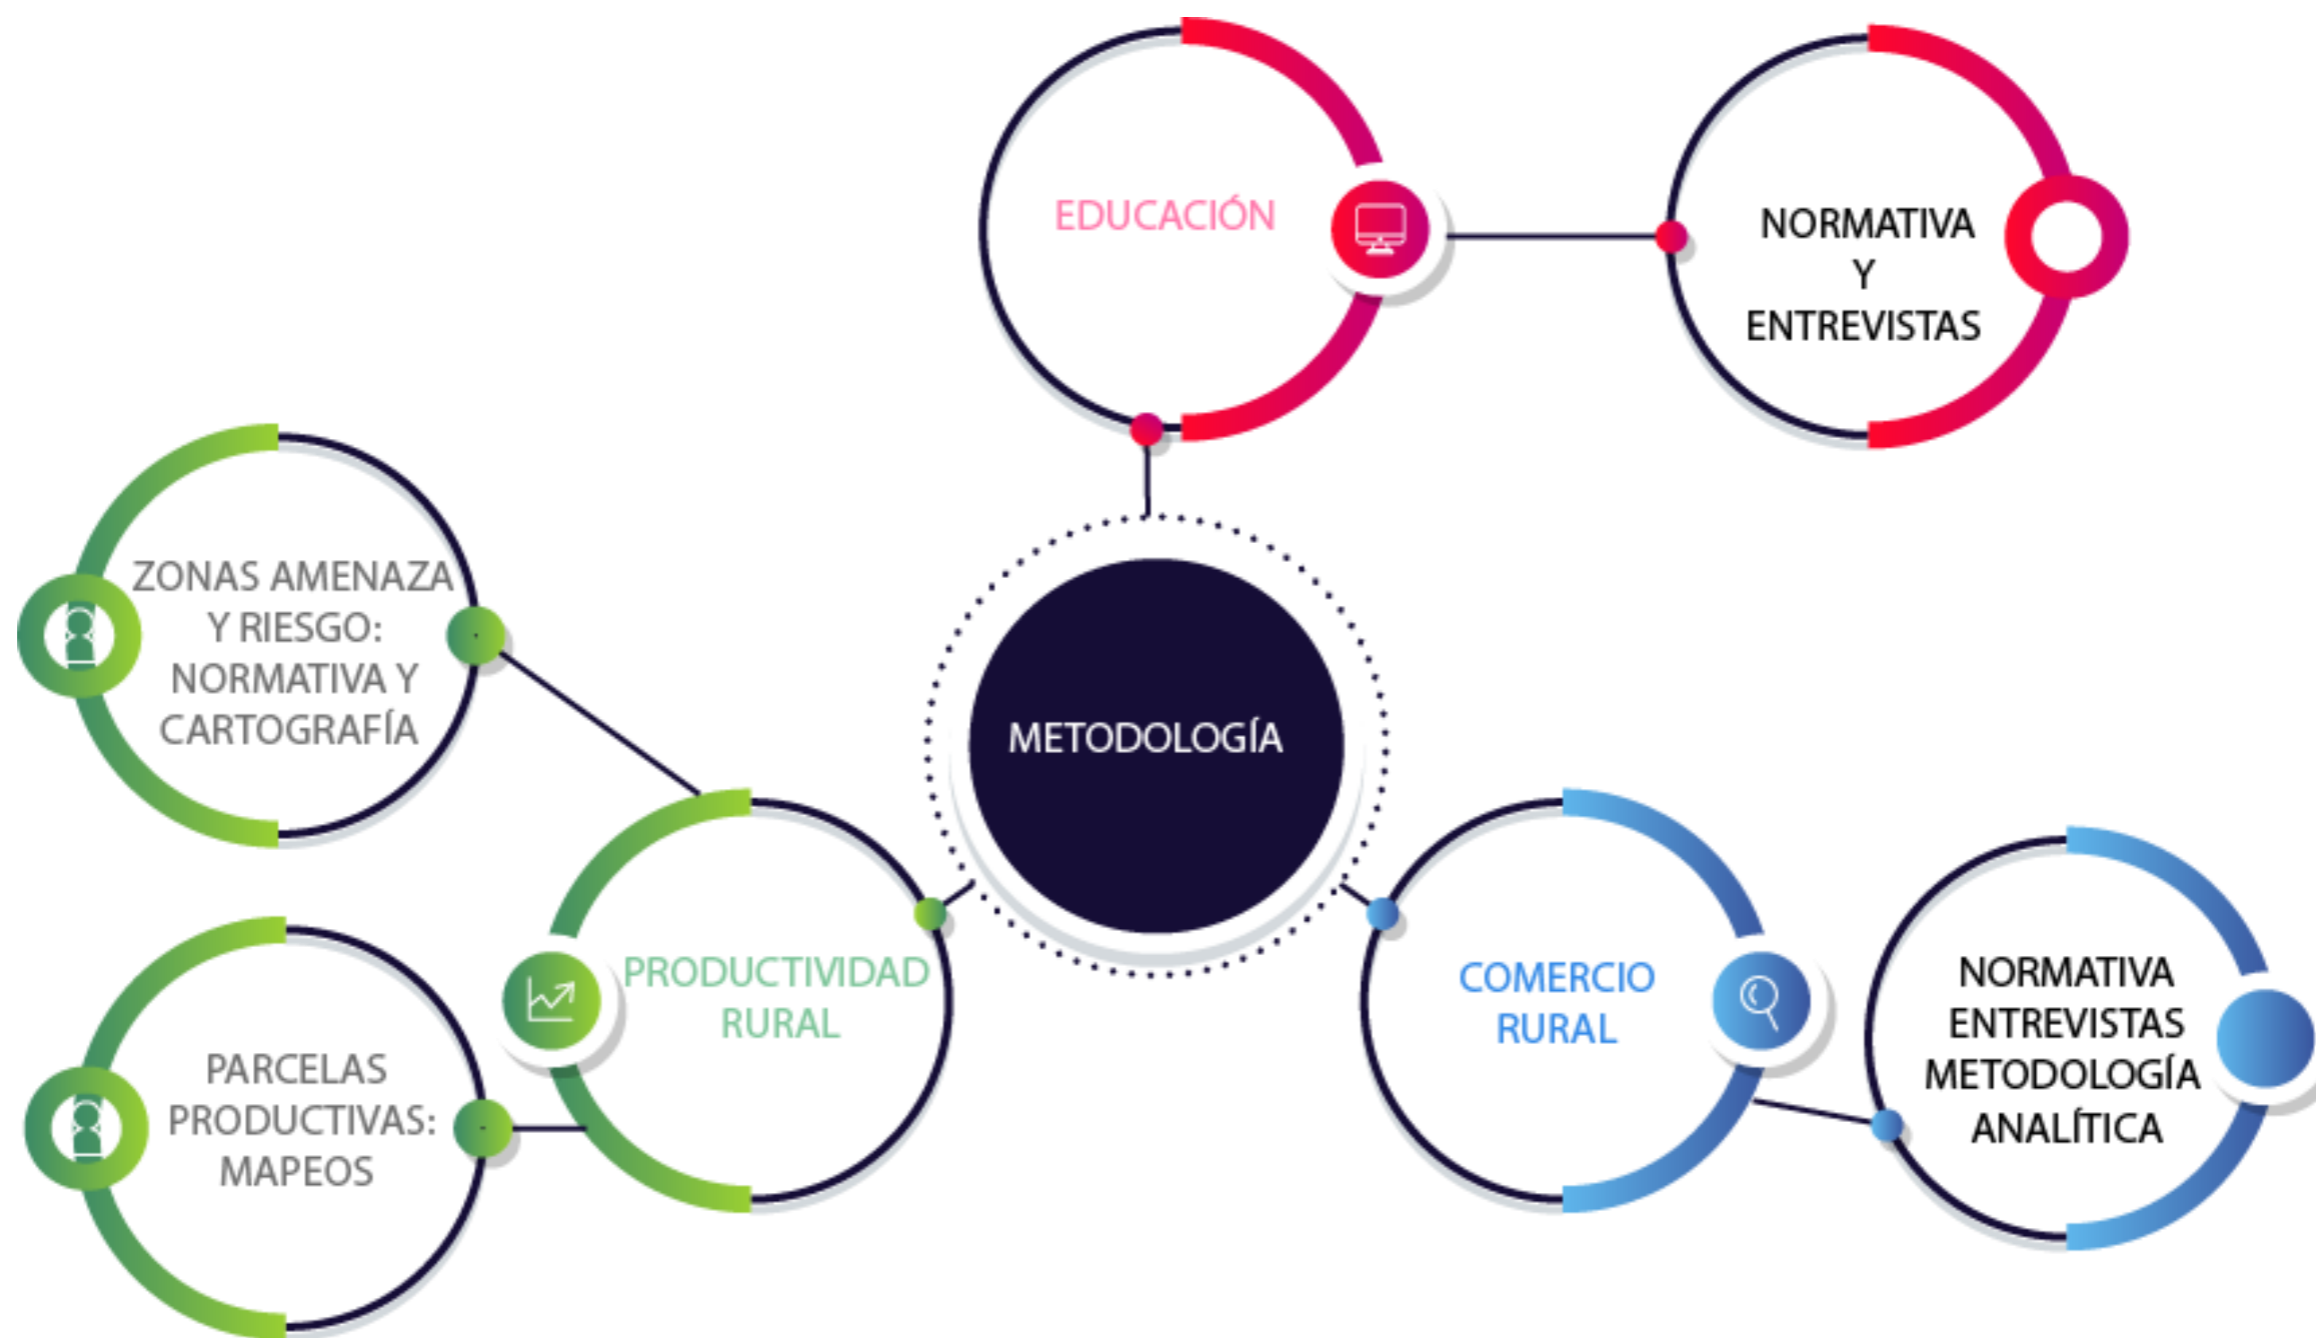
EDUCACIÓN

NORMATIVA
Y
ENTREVISTAS

ZONAS AMENAZA Y RIESGO: NORMATIVA Y CARTOGRAFÍA

METODOLOGÍA

PRODUCTIVIDAD RURAL

PARCELAS PRODUCTIVAS: MAPEOS

COMERCIO RURAL

NORMATIVA
ENTREVISTAS
METODOLOGÍA
ANALÍTICA